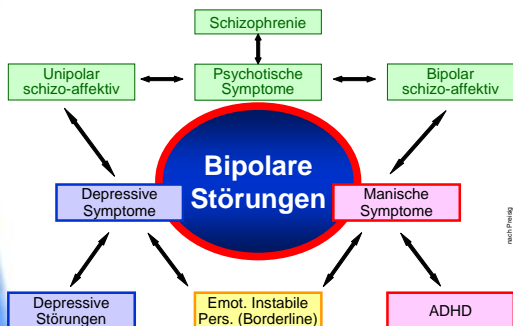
Schizophrenie

Unipolar schizo-affektiv

Psychotische Symptome

Bipolar schizo-affektiv

Bipolare Störungen

Depressive Symptome

Manische Symptome

nach Prelog

Depressive Störungen

Emot. Instabile Pers. (Borderline)

ADHD